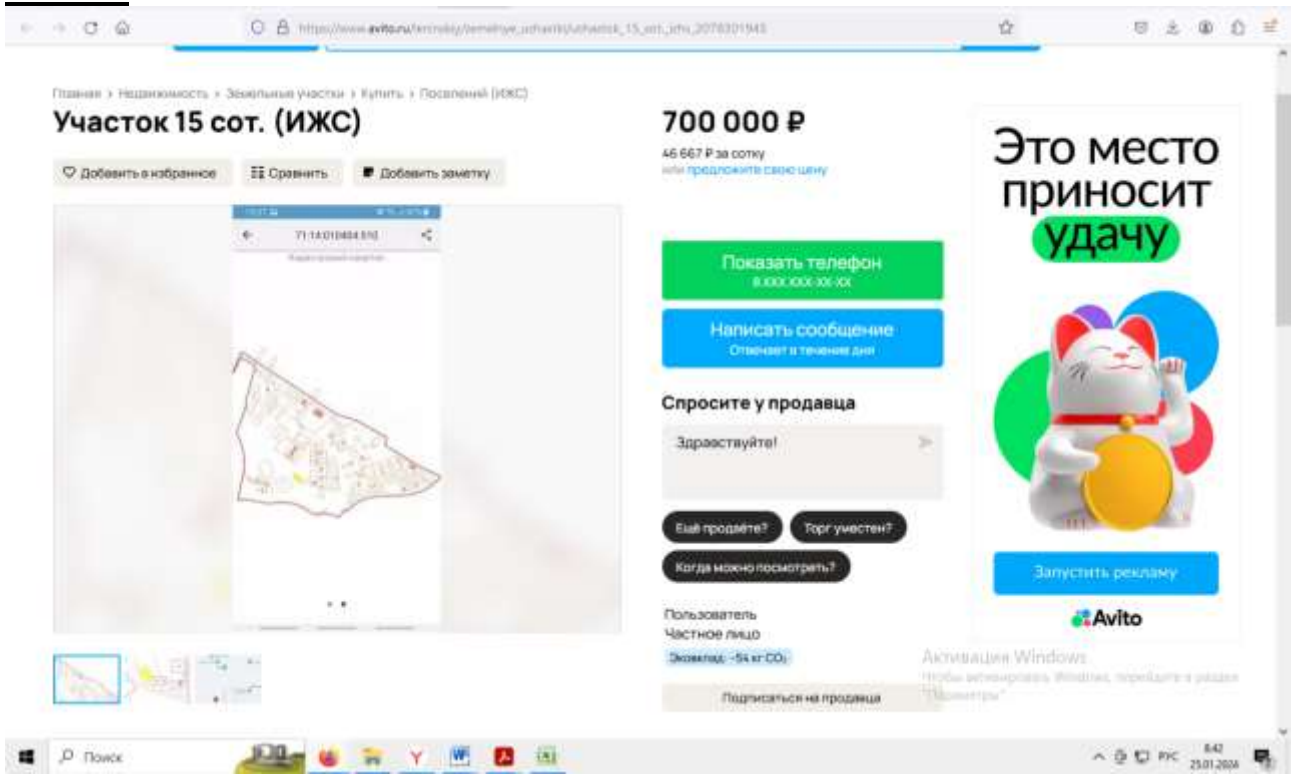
https://www.avito.ru/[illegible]/zemelnye_uchastki/uchastok_15_sot._izhs_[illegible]

Главная › Недвижимость › Земельные участки › Купить › Поселений (ИЖС)

Участок 15 сот. (ИЖС)

Добавить в избранное
Сравнить
Добавить заметку

71:14:010404:510
Кадастровый квартал

700 000 ₽
46 667 ₽ за сотку
или предложите свою цену

Показать телефон
8 XXX XXX-XX-XX

Написать сообщение
Отвечает в течение дня

Спросите у продавца

Здравствуйте!

Ещё продаёте?
Торг уместен?
Когда можно посмотреть?

Пользователь
Частное лицо
Эковклад: ~54 кг $CO_2$

Подписаться на продавца

Это место приносит удачу

Запустить рекламу

Avito

Активация Windows
Чтобы активировать Windows, перейдите в раздел "Параметры".

Поиск

РУС 8:42 25.01.2024